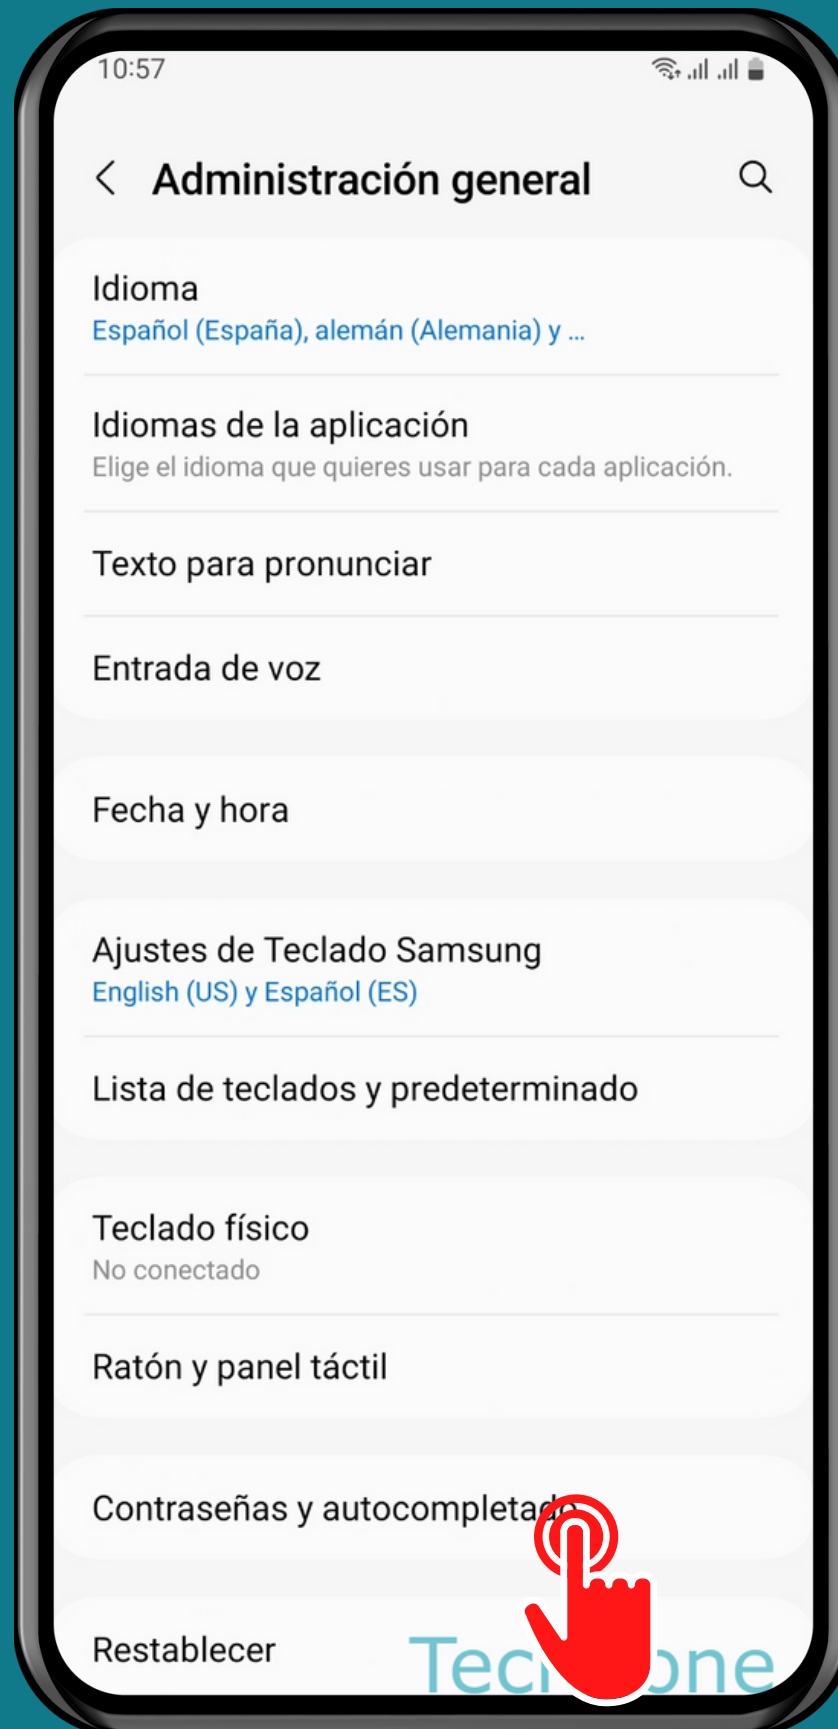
10:57

Administración general

Idioma
Español (España), alemán (Alemania) y ...

Idiomas de la aplicación
Elige el idioma que quieres usar para cada aplicación.

Texto para pronunciar

Entrada de voz

Fecha y hora

Ajustes de Teclado Samsung
English (US) y Español (ES)

Lista de teclados y predeterminado

Teclado físico
No conectado

Ratón y panel táctil

Contraseñas y autocompletad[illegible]

Restablecer

Tec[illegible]one